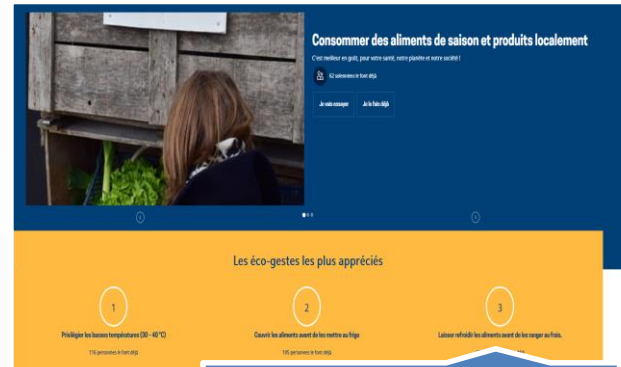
Consommer des aliments de saison et produits localement

C'est meilleur en goût, pour votre santé, notre planète et notre société !

62 salariés le font déjà

Je vais essayer

Je le fais déjà

Les éco-gestes les plus appréciés

1

Privilégier les basses températures (30 - 40 °C)

116 personnes le font déjà

2

Couvrir les aliments avant de les mettre au frigo

105 personnes le font déjà

3

Laisser refroidir les aliments avant de les ranger au frais.

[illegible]